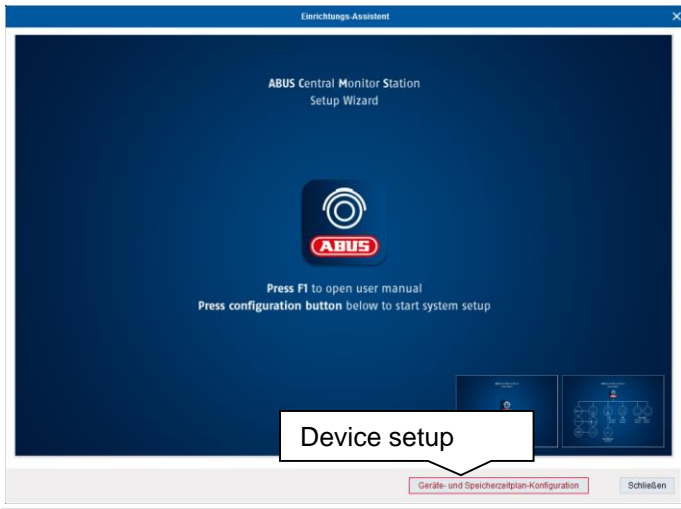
Einrichtungs-Assistent

ABUS Central Monitor Station
Setup Wizard

ABUS

Press F1 to open user manual
Press configuration button below to start system setup

Device setup

Geräte- und Speicherzeitplan-Konfiguration

Schließen